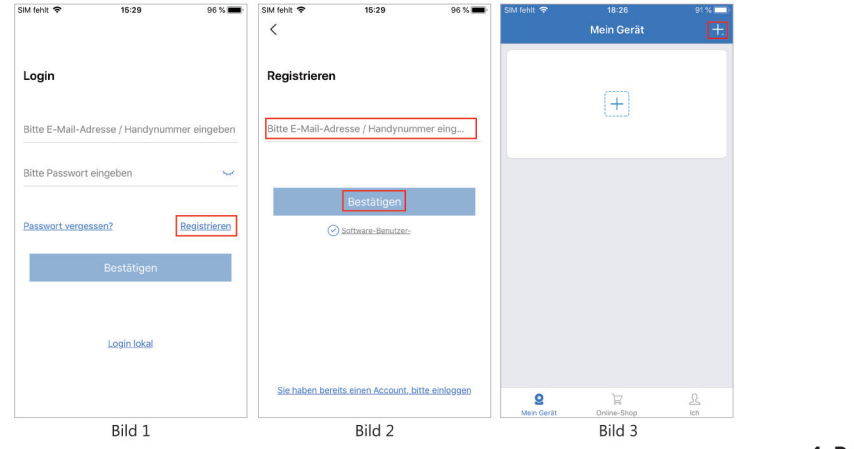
SIM fehlt 15:29 96 %

Login

Bitte E-Mail-Adresse / Handynummer eingeben

Bitte Passwort eingeben

Passwort vergessen?

Registrieren

Bestätigen

Login lokal

Bild 1

SIM fehlt 15:29 96 %

<

Registrieren

Bitte E-Mail-Adresse / Handynummer eing...

Bestätigen

Software-Benutzer-

Sie haben bereits einen Account, bitte einloggen

Bild 2

SIM fehlt 18:26 91 %

Mein Gerät

+

+

Mein Gerät

Online-Shop

Ich

Bild 3